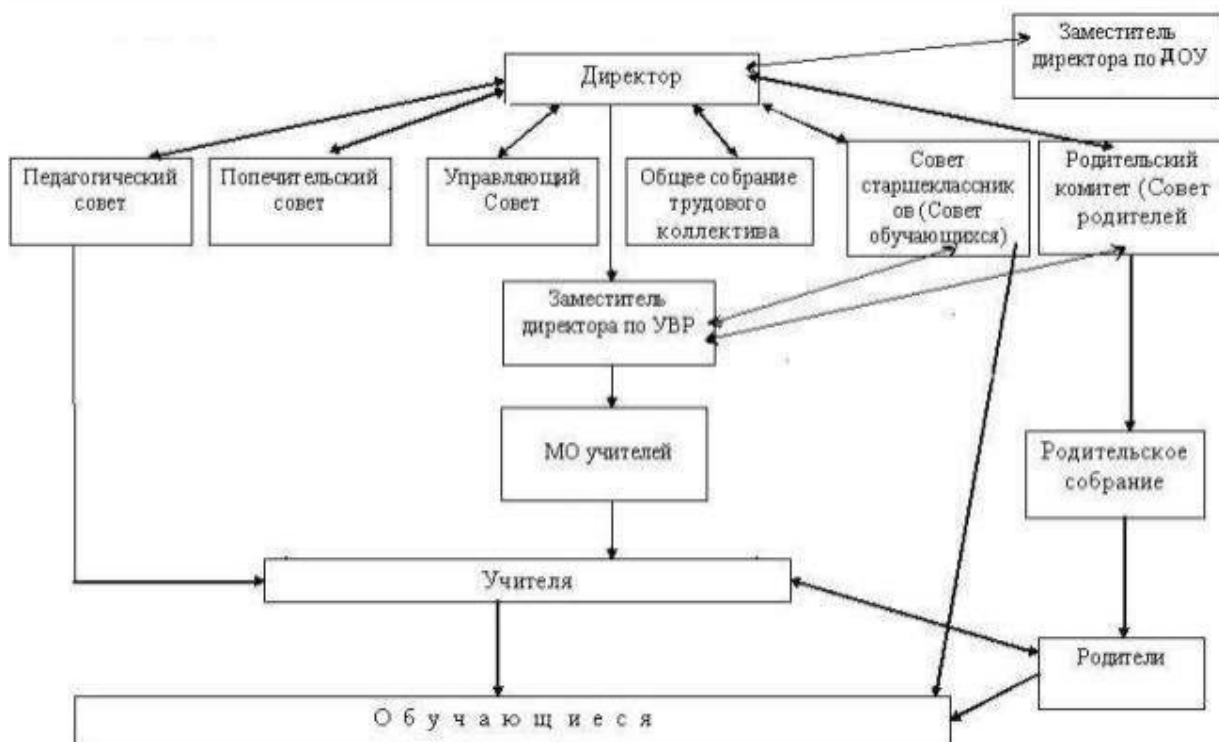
Заместитель директора по ДОУ

Директор

Педагогический совет

Попечительский совет

Управляющий Совет

Общее собрание трудового коллектива

Совет старшеклассников (Совет обучающихся)

Родительский комитет (Совет родителей

Заместитель директора по УВР

МО учителей

Родительское собрание

Учителя

Родители

О б у ч а ю щ и е с я